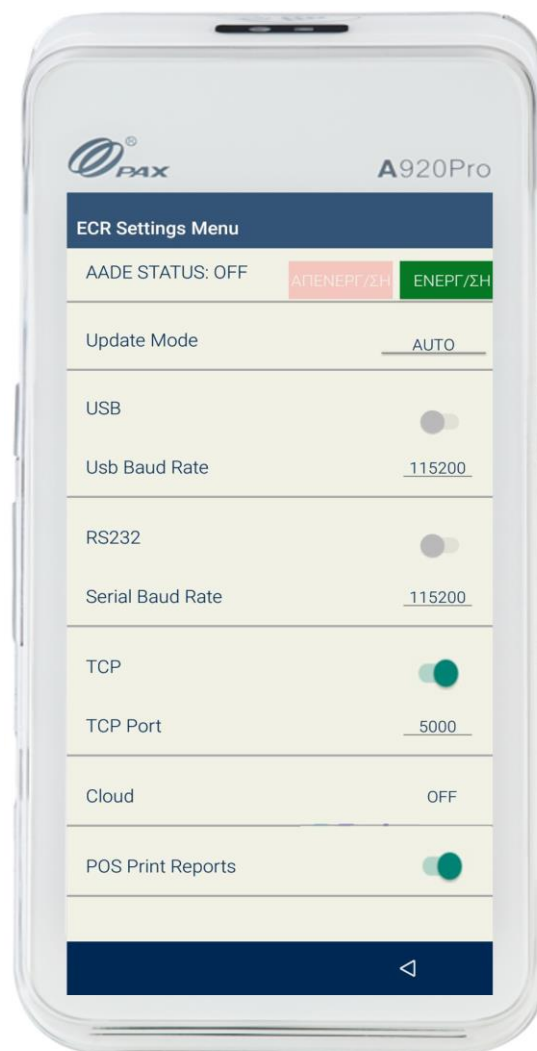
PAX

A920Pro

ECR Settings Menu

AADE STATUS: OFF

ΑΠΕΝΕΡΓ/ΣΗ

ΕΝΕΡΓ/ΣΗ

Update Mode

AUTO

USB

Usb Baud Rate

115200

RS232

Serial Baud Rate

115200

TCP

TCP Port

5000

Cloud

OFF

POS Print Reports